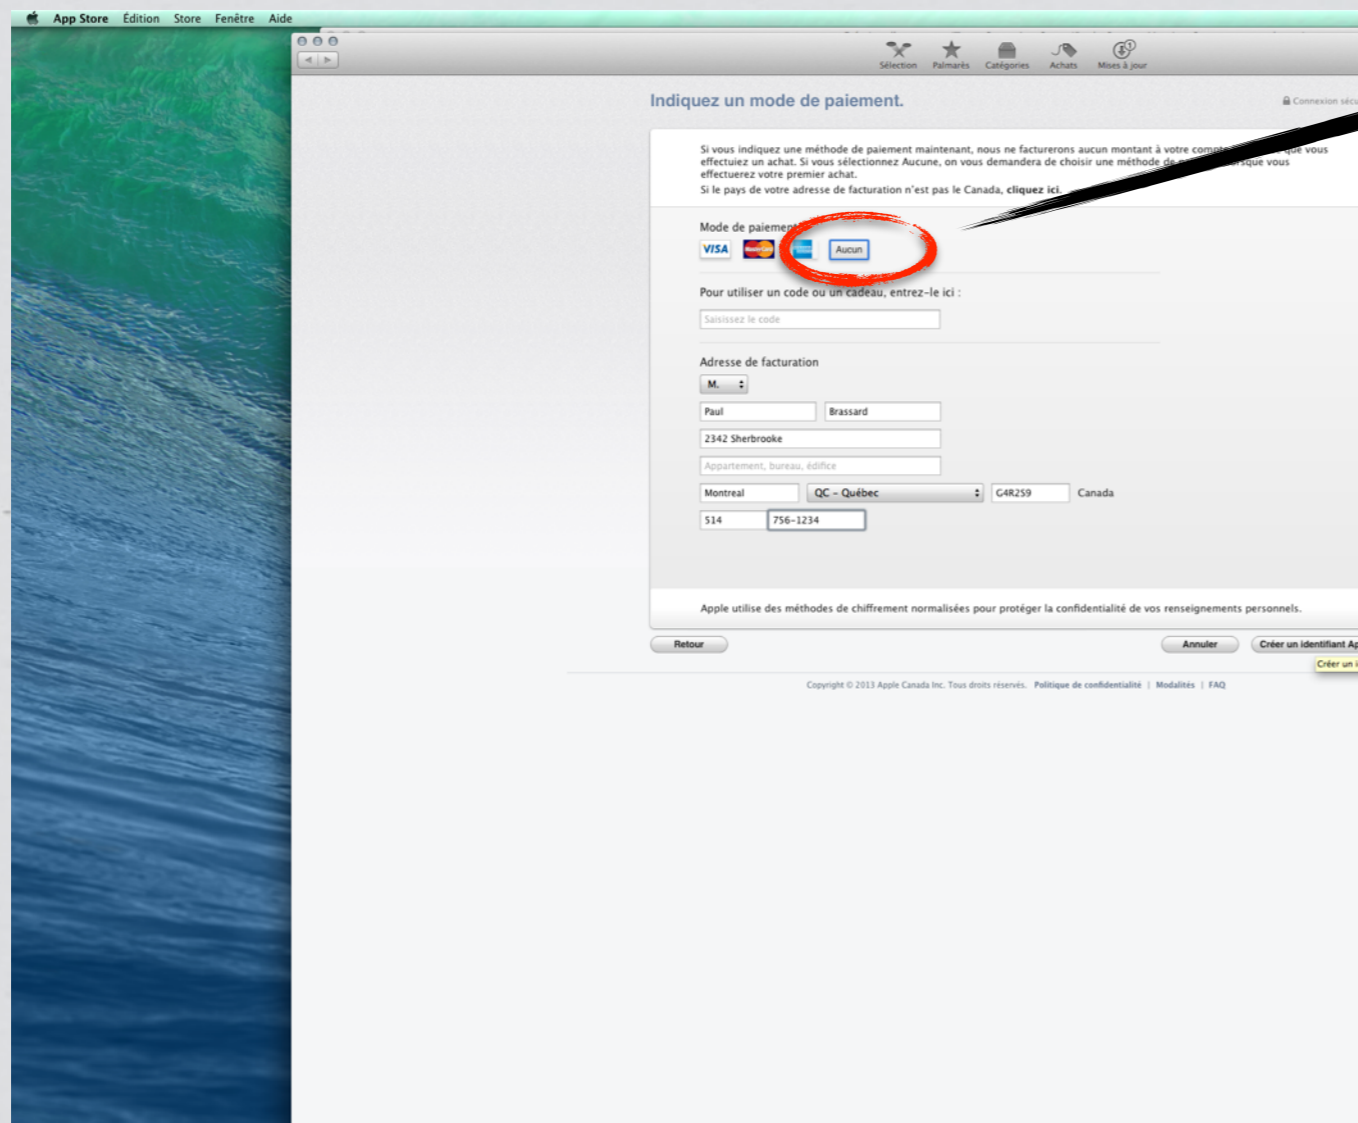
App Store Édition Store Fenêtre Aide

Sélection Palmarès Catégories Achats Mises à jour

Indiquez un mode de paiement.

Connexion sécu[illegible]

Si vous indiquez une méthode de paiement maintenant, nous ne facturerons aucun montant à votre compte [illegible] que vous effectuiez un achat. Si vous sélectionnez Aucune, on vous demandera de choisir une méthode de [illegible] lorsque vous effectuerez votre premier achat.
Si le pays de votre adresse de facturation n'est pas le Canada, cliquez ici.

Mode de paiement

VISA

Aucun

Pour utiliser un code ou un cadeau, entrez-le ici :

Saisissez le code

Adresse de facturation

M.

Paul

Brassard

2342 Sherbrooke

Appartement, bureau, édifice

Montreal

QC - Québec

G4R259

Canada

514

756-1234

Apple utilise des méthodes de chiffrement normalisées pour protéger la confidentialité de vos renseignements personnels.

Retour

Annuler

Créer un identifiant Ap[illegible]

Créer un i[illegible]

Copyright © 2013 Apple Canada Inc. Tous droits réservés. Politique de confidentialité | Modalités | FAQ